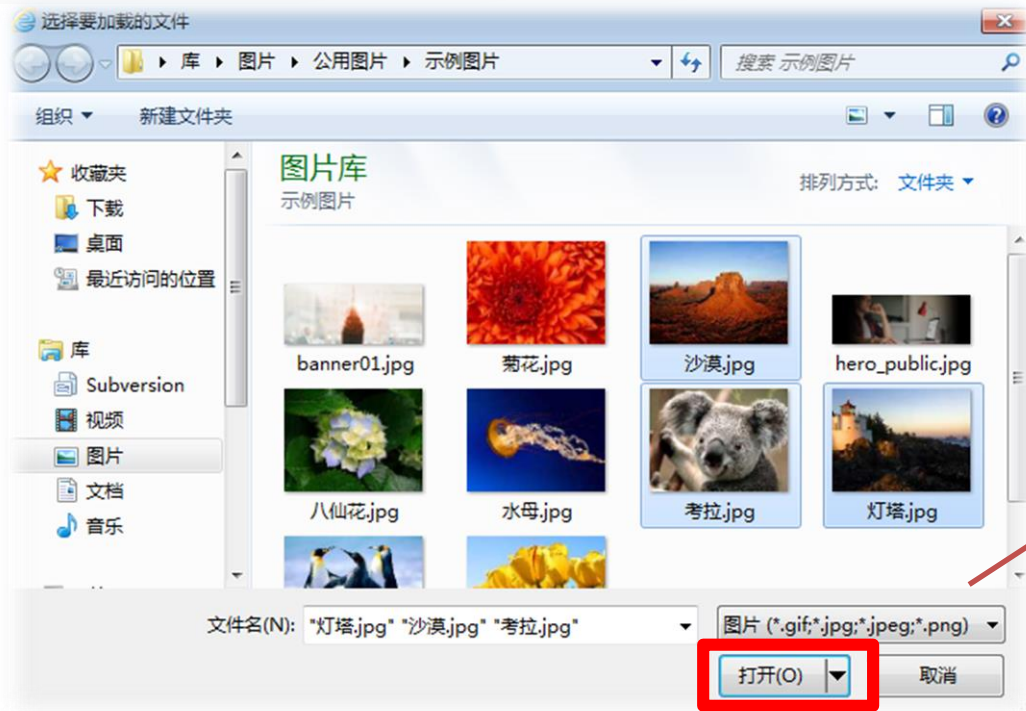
选择要加载的文件

库 ▸ 图片 ▸ 公用图片 ▸ 示例图片

搜索 示例图片

组织 ▾ 新建文件夹

收藏夹
下载
桌面
最近访问的位置

库
Subversion
视频
图片
文档
音乐

图片库
示例图片

排列方式: 文件夹 ▾

banner01.jpg
菊花.jpg
沙漠.jpg
hero_public.jpg
八仙花.jpg
水母.jpg
考拉.jpg
灯塔.jpg

文件名(N): "灯塔.jpg" "沙漠.jpg" "考拉.jpg"

图片 (*.gif;*.jpg;*.jpeg;*.png)

打开(O)

取消